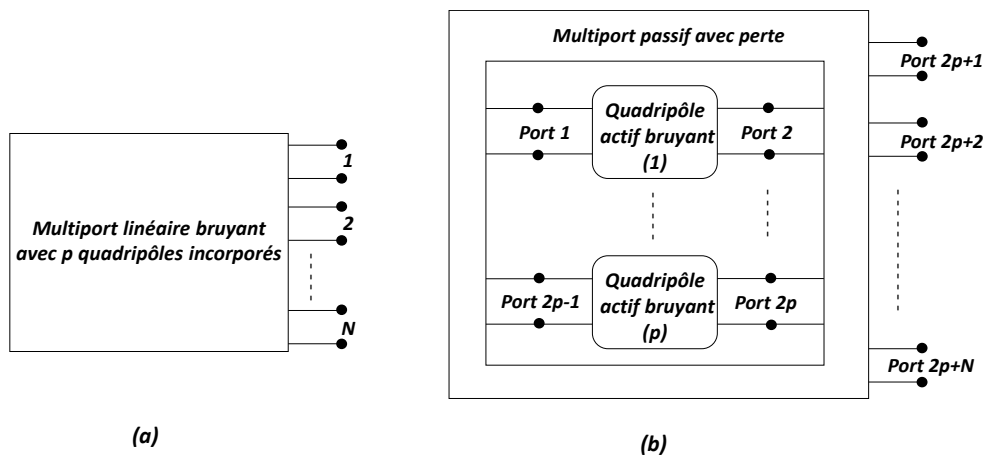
Multiport linéaire bruyant avec p quadripôles incorporés

1

2

N

(a)

Multiport passif avec perte

Port 1

Quadripôle actif bruyant (1)

Port 2

Port 2p-1

Quadripôle actif bruyant (p)

Port 2p

Port 2p+1

Port 2p+2

Port 2p+N

(b)